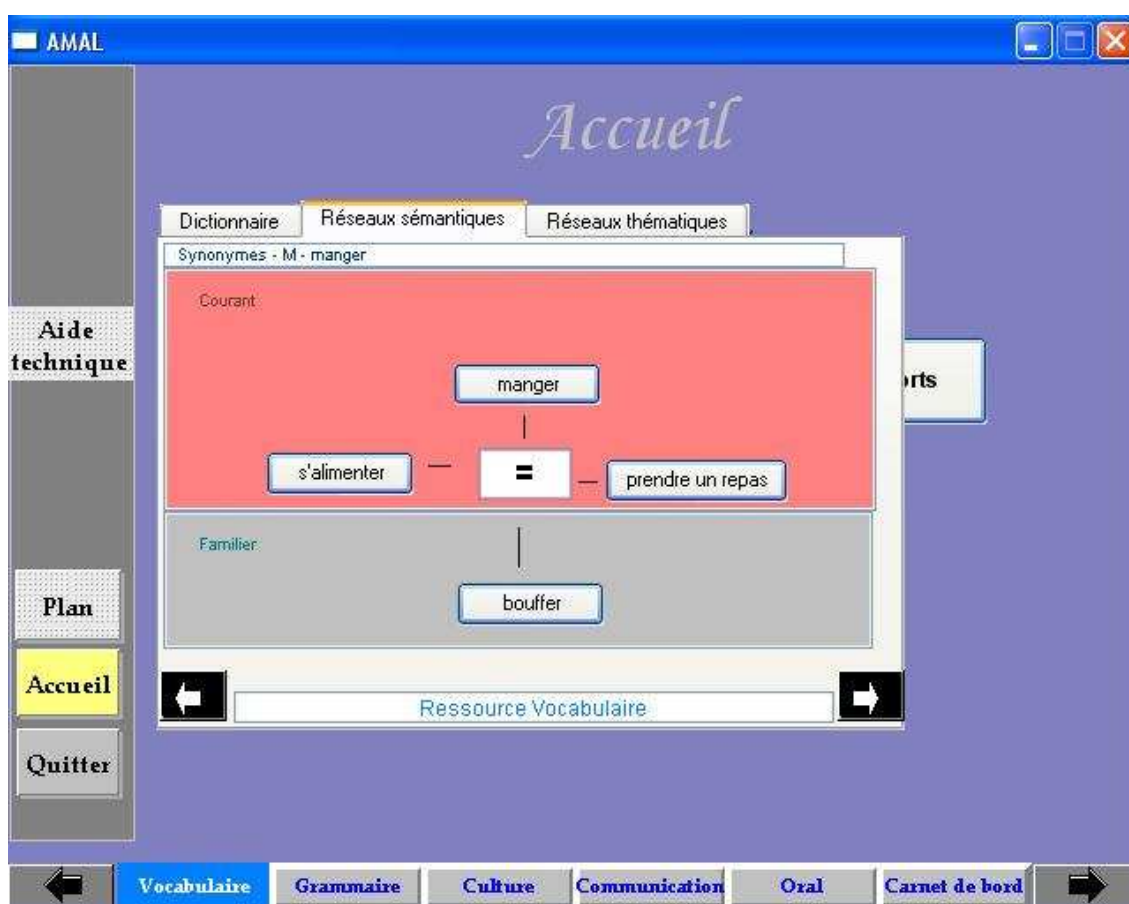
AMAL

Accueil

Aide technique

Dictionnaire | Réseaux sémantiques | Réseaux thématiques

Synonymes - M - manger

Courant

manger

s'alimenter

=

prendre un repas

Familier

bouffer

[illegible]rts

Ressource Vocabulaire

Plan

Accueil

Quitter

Vocabulaire | Grammaire | Culture | Communication | Oral | Carnet de bord